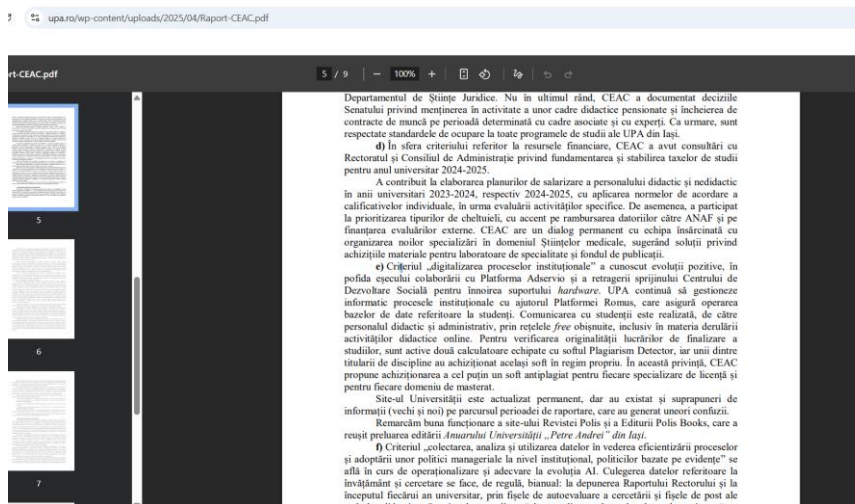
upa.ro/wp-content/uploads/2025/04/Raport-CEAC.pdf

rt-CEAC.pdf

5 / 9 | — 100% +

5

6

7

Departamentul de Științe Juridice. Nu în ultimul rând, CEAC a documentat deciziile Senatului privind menținerea în activitate a unor cadre didactice pensionate și încheierea de contracte de muncă pe perioadă determinată cu cadre asociate și cu experți. Ca urmare, sunt respectate standardele de ocupare la toate programele de studii ale UPA din Iași.

d) În sfera criteriului referitor la resursele financiare, CEAC a avut consultări cu Rectoratul și Consiliul de Administrație privind fundamentarea și stabilirea taxelor de studii pentru anul universitar 2024-2025.

A contribuit la elaborarea planurilor de salarizare a personalului didactic și nedidactic în anii universitari 2023-2024, respectiv 2024-2025, cu aplicarea normelor de acordare a calificativelor individuale, în urma evaluării activităților specifice. De asemenea, a participat la prioritizarea tipurilor de cheltuieli, cu accent pe rambursarea datoriilor către ANAF și pe finanțarea evaluărilor externe. CEAC are un dialog permanent cu echipa însărcinată cu organizarea noilor specializări în domeniul Științelor medicale, sugerând soluții privind achizițiile materiale pentru laboratoare de specialitate și fondul de publicații.

e) Criteriul „digitalizarea proceselor instituționale" a cunoscut evoluții pozitive, în pofida eșecului colaborării cu Platforma Adservio și a retragerii sprijinului Centrului de Dezvoltare Socială pentru înnoirea suportului hardware. UPA continuă să gestioneze informatic procesele instituționale cu ajutorul Platformei Romus, care asigură operarea bazelor de date referitoare la studenți. Comunicarea cu studenții este realizată, de către personalul didactic și administrativ, prin rețelele free obișnuite, inclusiv în materia derulării activităților didactice online. Pentru verificarea originalității lucrărilor de finalizare a studiilor, sunt active două calculatoare echipate cu softul Plagiarism Detector, iar unii dintre titularii de discipline au achiziționat același soft în regim propriu. În această privință, CEAC propune achiziționarea a cel puțin un soft antiplagiat pentru fiecare specializare de licență și pentru fiecare domeniu de masterat.

Site-ul Universității este actualizat permanent, dar au existat și suprapuneri de informații (vechi și noi) pe parcursul perioadei de raportare, care au generat uneori confuzii.

Remarcăm buna funcționare a site-ului Revistei Polis și a Editurii Polis Books, care a reușit preluarea editării Anuarului Universității „Petre Andrei" din Iași.

f) Criteriul „colectarea, analiza și utilizarea datelor în vederea eficientizării proceselor și adoptării unor politici manageriale la nivel instituțional, politicilor bazate pe evidențe" se află în curs de operaționalizare și adecvare la evoluția AI. Culegerea datelor referitoare la învățământ și cercetare se face, de regulă, bianual: la depunerea Raportului Rectorului și la începutul fiecărui an universitar, prin fișele de autoevaluare a cercetării și fișele de post ale